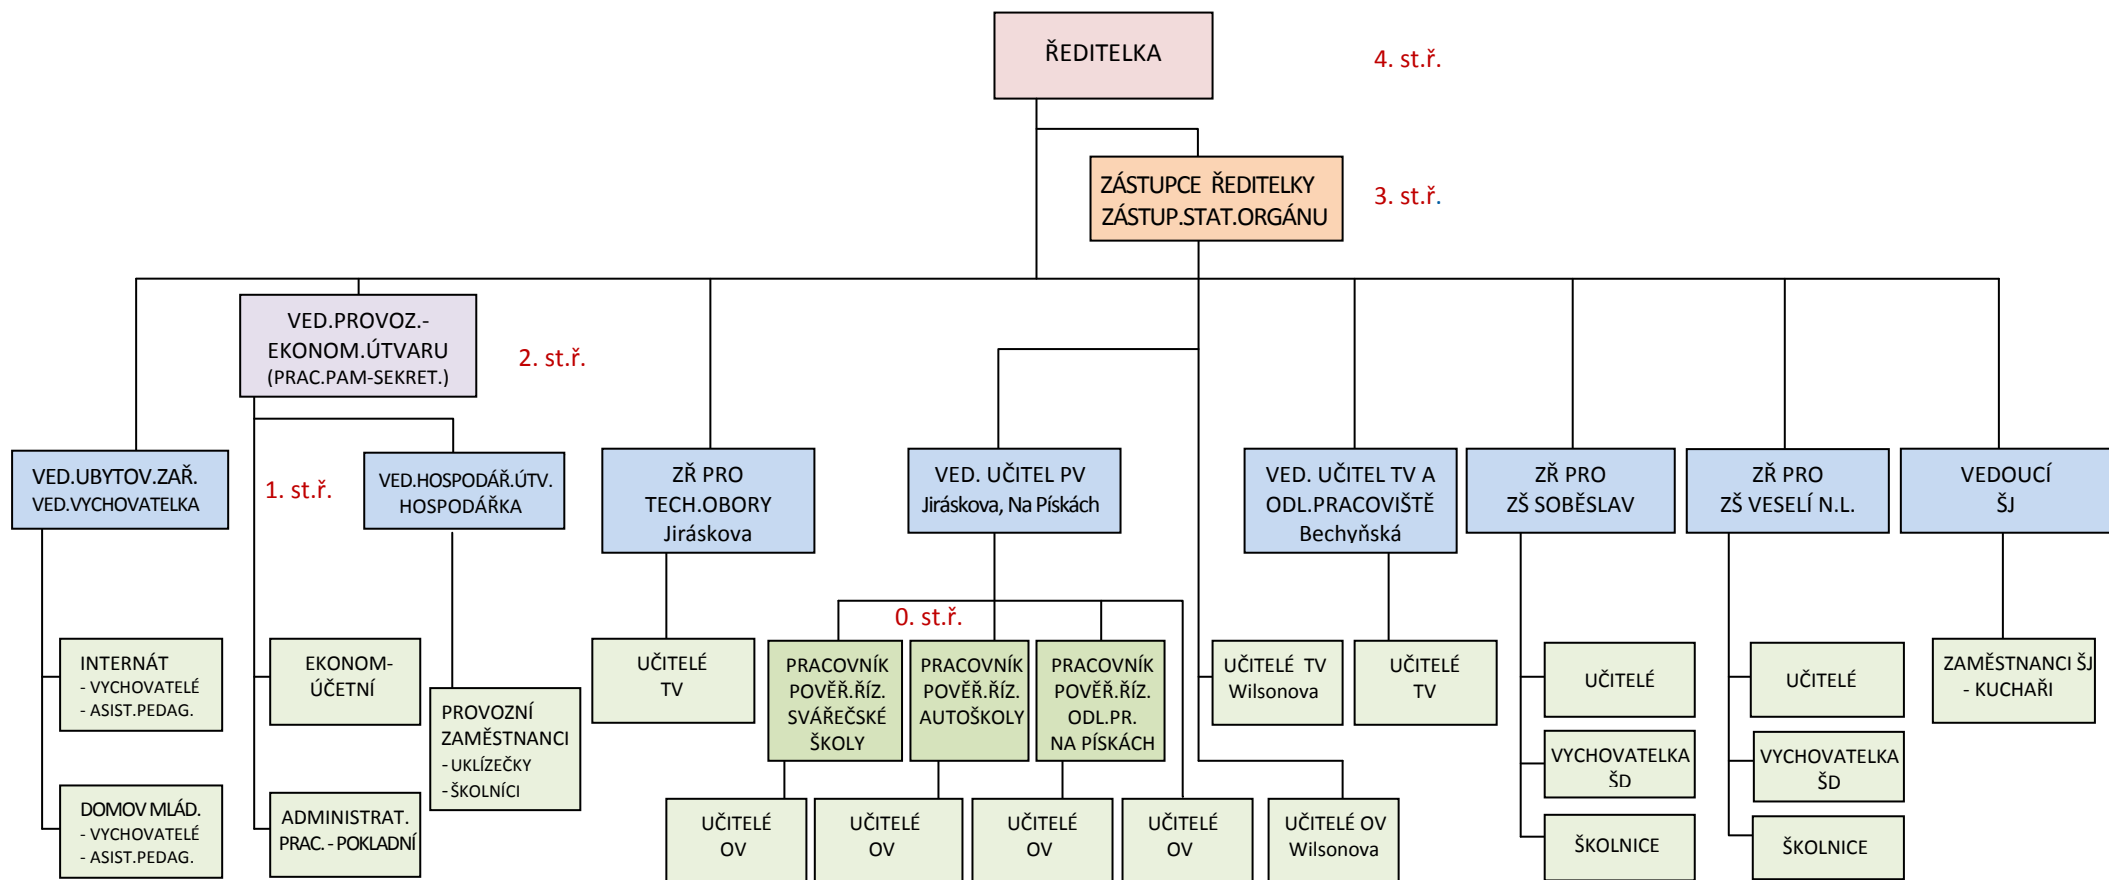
ŘEDITELKA

4. st.ř.

ZÁSTUPCE ŘEDITELKY
ZÁSTUP.STAT.ORGÁNU

3. st.ř.

VED.PROVOZ.-
EKONOM.ÚTVARU
(PRAC.PAM-SEKRET.)

2. st.ř.

VED.UBYTOV.ZAŘ.
VED.VYCHOVATELKA

1. st.ř.

VED.HOSPODÁŘ.ÚTV.
HOSPODÁŘKA

ZŘ PRO
TECH.OBORY
Jiráskova

VED. UČITEL PV
Jiráskova, Na Pískách

VED. UČITEL TV A
ODL.PRACOVIŠTĚ
Bechyňská

ZŘ PRO
ZŠ SOBĚSLAV

ZŘ PRO
ZŠ VESELÍ N.L.

VEDOUCÍ
ŠJ

0. st.ř.

INTERNÁT
- VYCHOVATELÉ
- ASIST.PEDAG.

EKONOM-
ÚČETNÍ

PROVOZNÍ
ZAMĚSTNANCI
- UKLÍZEČKY
- ŠKOLNÍCI

UČITELÉ
TV

PRACOVNÍK
POVĚŘ.ŘÍZ.
SVÁŘEČSKÉ
ŠKOLY

PRACOVNÍK
POVĚŘ.ŘÍZ.
AUTOŠKOLY

PRACOVNÍK
POVĚŘ.ŘÍZ.
ODL.PR.
NA PÍSKÁCH

UČITELÉ TV
Wilsonova

UČITELÉ
TV

UČITELÉ

UČITELÉ

ZAMĚSTNANCI ŠJ
- KUCHAŘI

VYCHOVATELKA
ŠD

VYCHOVATELKA
ŠD

DOMOV MLÁD.
- VYCHOVATELÉ
- ASIST.PEDAG.

ADMINISTRAT.
PRAC. - POKLADNÍ

UČITELÉ
OV

UČITELÉ
OV

UČITELÉ
OV

UČITELÉ
OV

UČITELÉ OV
Wilsonova

ŠKOLNICE

ŠKOLNICE